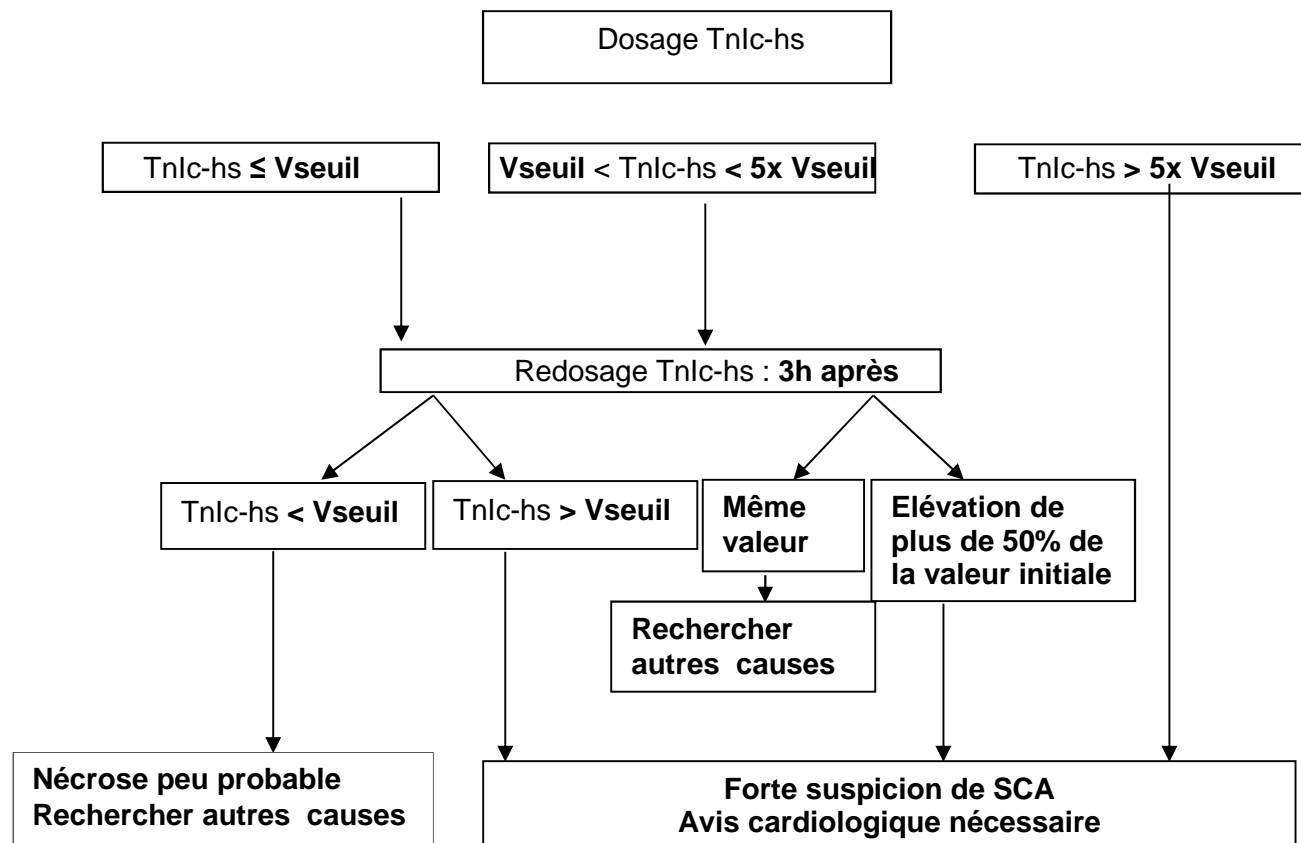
Dosage TnIc-hs

TnIc-hs ≤ Vseuil

Vseuil < TnIc-hs < 5x Vseuil

TnIc-hs > 5x Vseuil

Redosage TnIc-hs : 3h après

TnIc-hs < Vseuil

TnIc-hs > Vseuil

Même valeur

Elévation de plus de 50% de la valeur initiale

Rechercher autres causes

Nécrose peu probable
Rechercher autres causes

Forte suspicion de SCA
Avis cardiologique nécessaire